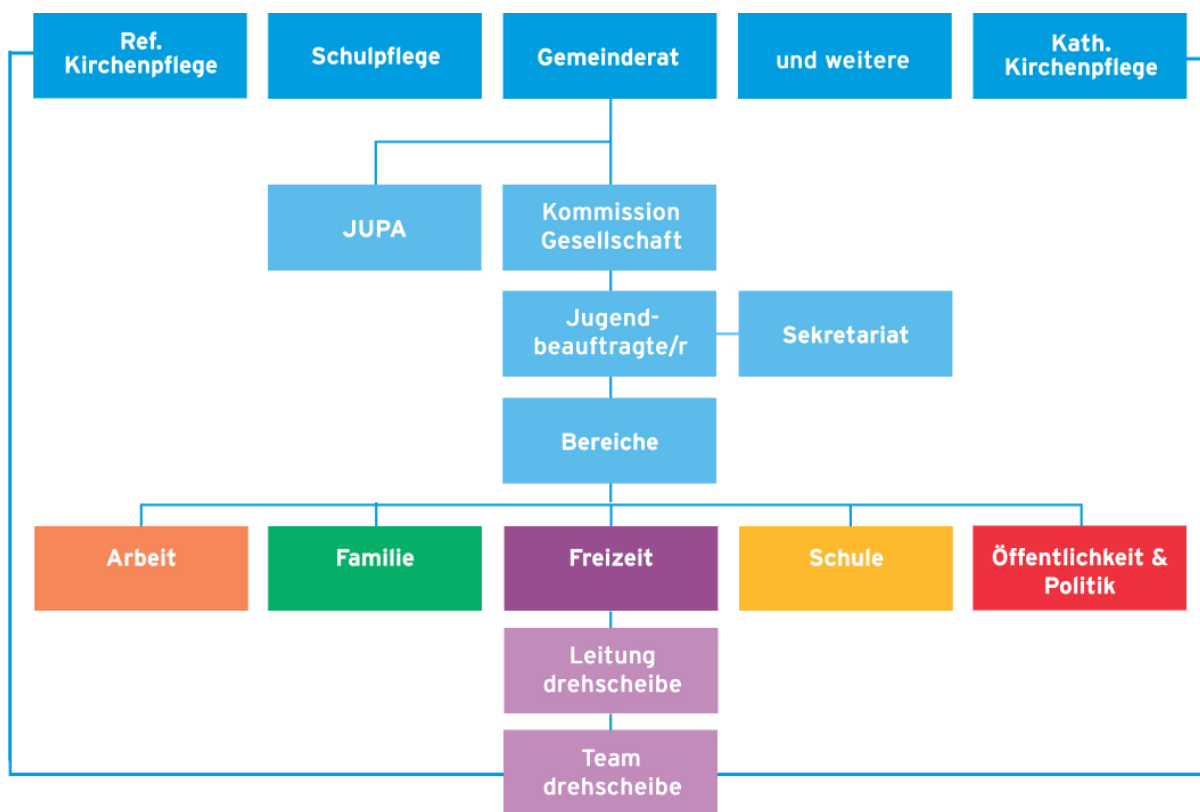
Ref. Kirchenpflege

Schulpflege

Gemeinderat

und weitere

Kath. Kirchenpflege

JUPA

Kommission Gesellschaft

Jugendbeauftragte/r

Sekretariat

Bereiche

Arbeit

Familie

Freizeit

Schule

Öffentlichkeit & Politik

Leitung drehscheibe

Team drehscheibe